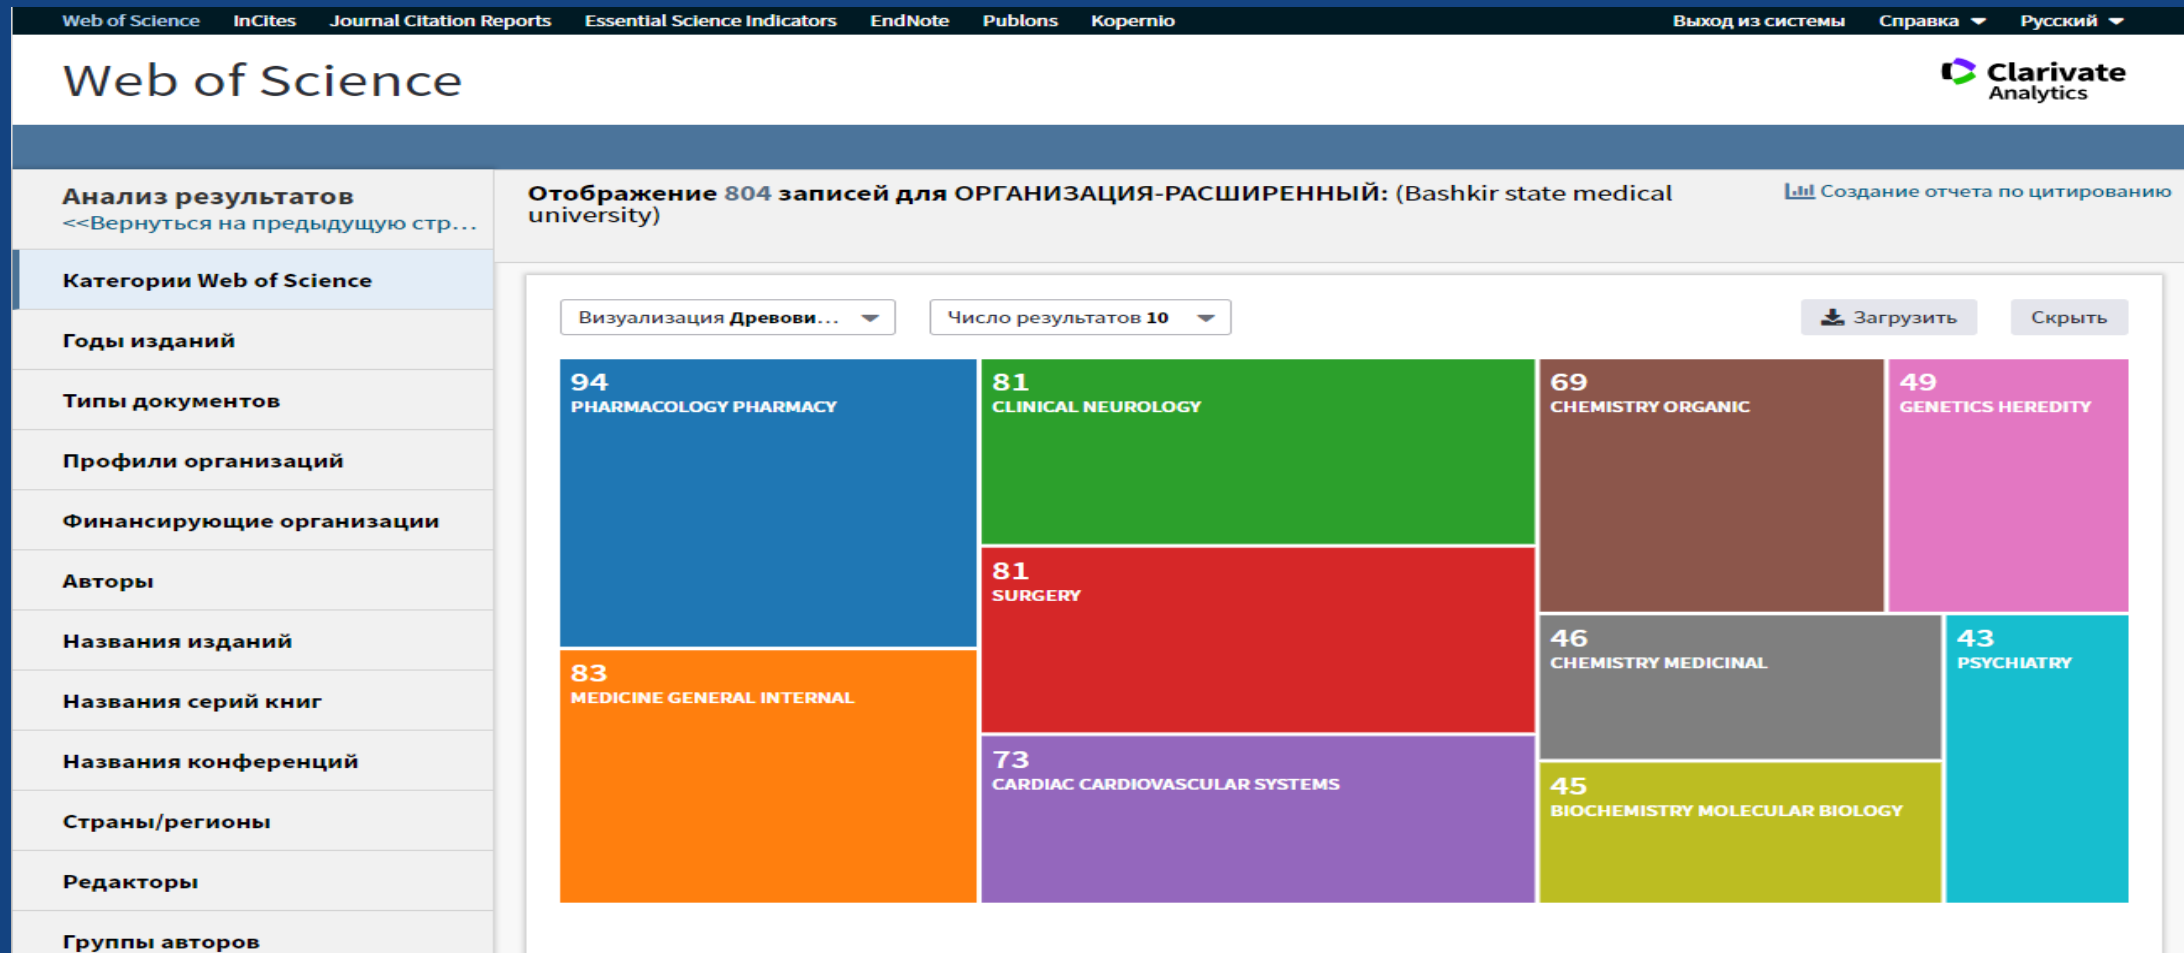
Web of Science InCites Journal Citation Reports Essential Science Indicators EndNote Publons Kopernio Выход из системы Справка Русский

Web of Science

Clarivate Analytics

Анализ результатов
<<Вернуться на предыдущую стр...

Отображение 804 записей для ОРГАНИЗАЦИЯ-РАСШИРЕННЫЙ: (Bashkir state medical university)

Создание отчета по цитированию

Категории Web of Science
Годы изданий
Типы документов
Профили организаций
Финансирующие организации
Авторы
Названия изданий
Названия серий книг
Названия конференций
Страны/регионы
Редакторы
Группы авторов

Визуализация Древови...
Число результатов 10
Загрузить
Скрыть

94
PHARMACOLOGY PHARMACY

81
CLINICAL NEUROLOGY

69
CHEMISTRY ORGANIC

49
GENETICS HEREDITY

81
SURGERY

46
CHEMISTRY MEDICINAL

43
PSYCHIATRY

83
MEDICINE GENERAL INTERNAL

73
CARDIAC CARDIOVASCULAR SYSTEMS

45
BIOCHEMISTRY MOLECULAR BIOLOGY